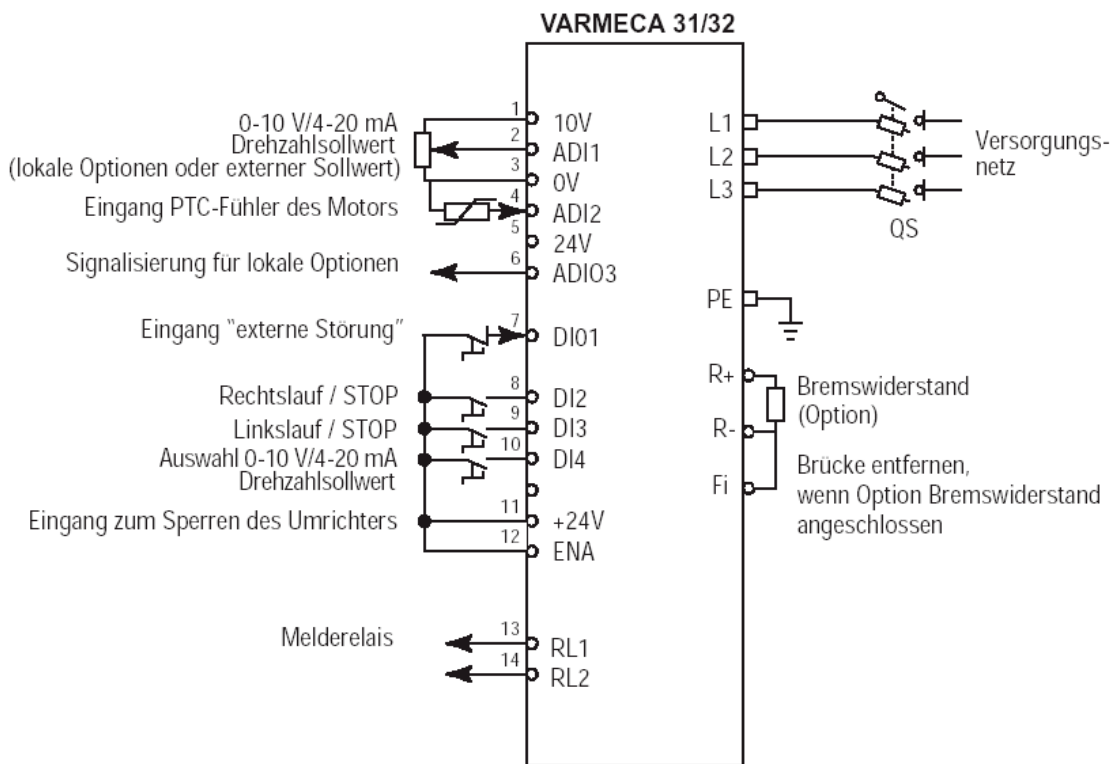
VARMECA 31/32

0-10 V/4-20 mA Drehzahlsollwert (lokale Optionen oder externer Sollwert)

Eingang PTC-Fühler des Motors

Signalisierung für lokale Optionen

Eingang "externe Störung"

Rechtslauf / STOP

Linkslauf / STOP

Auswahl 0-10 V/4-20 mA Drehzahlsollwert

Eingang zum Sperren des Umrichters

Melderelais

1 10V
2 ADI1
3 0V
4 ADI2
5 24V
6 ADIO3
7 DI01
8 DI2
9 DI3
10 DI4
11 +24V
12 ENA
13 RL1
14 RL2

L1
L2
L3

Versorgungs-netz

QS

PE

R+
R-
Fi

Bremswiderstand (Option)

Brücke entfernen, wenn Option Bremswiderstand angeschlossen